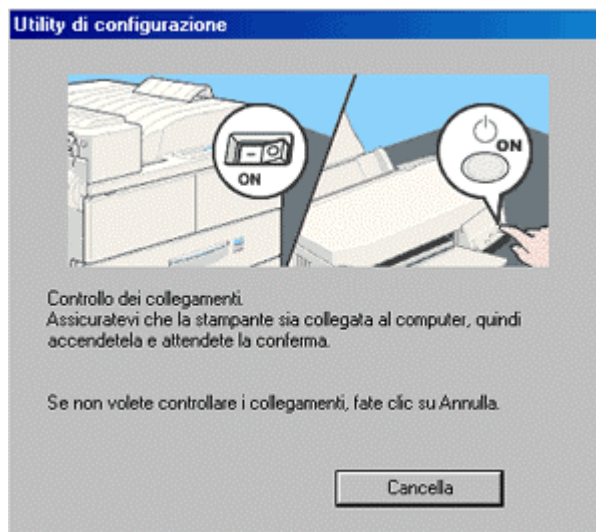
Utility di configurazione

ON

ON

Controllo dei collegamenti.
Assicuratevi che la stampante sia collegata al computer, quindi accendetela e attendete la conferma.

Se non volete controllare i collegamenti, fate clic su Annulla.

Cancella